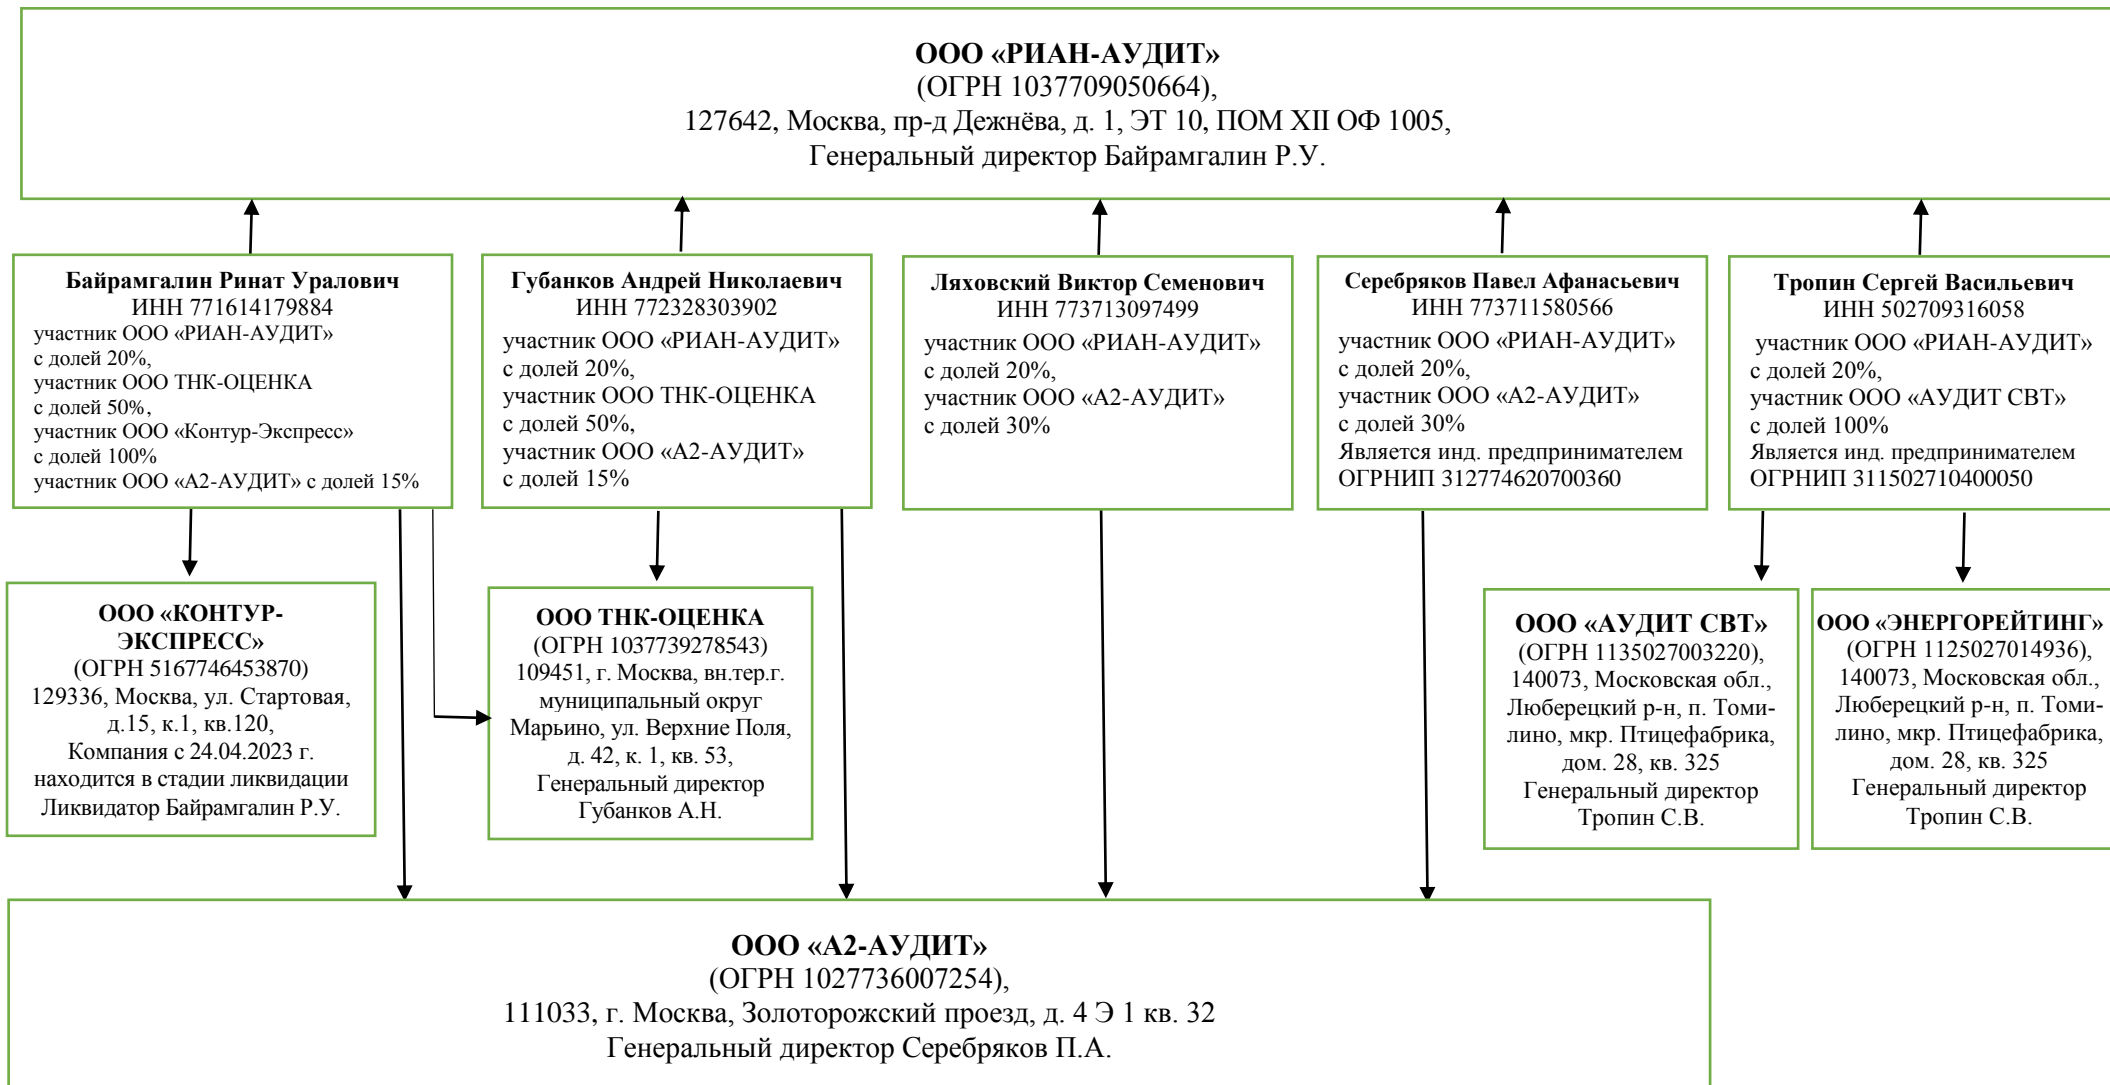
**ООО «РИАН-АУДИТ»**
(ОГРН 1037709050664),
127642, Москва, пр-д Дежнёва, д. 1, ЭТ 10, ПОМ XII ОФ 1005,
Генеральный директор Байрамгалин Р.У.

**Байрамгалин Ринат Уралович**
ИНН 771614179884
участник ООО «РИАН-АУДИТ» с долей 20%,
участник ООО ТНК-ОЦЕНКА с долей 50%,
участник ООО «Контур-Экспресс» с долей 100%
участник ООО «А2-АУДИТ» с долей 15%

**Губанков Андрей Николаевич**
ИНН 772328303902
участник ООО «РИАН-АУДИТ» с долей 20%,
участник ООО ТНК-ОЦЕНКА с долей 50%,
участник ООО «А2-АУДИТ» с долей 15%

**Ляховский Виктор Семенович**
ИНН 773713097499
участник ООО «РИАН-АУДИТ» с долей 20%,
участник ООО «А2-АУДИТ» с долей 30%

**Серебряков Павел Афанасьевич**
ИНН 773711580566
участник ООО «РИАН-АУДИТ» с долей 20%,
участник ООО «А2-АУДИТ» с долей 30%
Является инд. предпринимателем ОГРНИП 312774620700360

**Тропин Сергей Васильевич**
ИНН 502709316058
участник ООО «РИАН-АУДИТ» с долей 20%,
участник ООО «АУДИТ СВТ» с долей 100%
Является инд. предпринимателем ОГРНИП 311502710400050

**ООО «КОНТУР-ЭКСПРЕСС»**
(ОГРН 5167746453870)
129336, Москва, ул. Стартовая, д.15, к.1, кв.120,
Компания с 24.04.2023 г. находится в стадии ликвидации
Ликвидатор Байрамгалин Р.У.

**ООО ТНК-ОЦЕНКА**
(ОГРН 1037739278543)
109451, г. Москва, вн.тер.г. муниципальный округ Марьино, ул. Верхние Поля, д. 42, к. 1, кв. 53,
Генеральный директор Губанков А.Н.

**ООО «АУДИТ СВТ»**
(ОГРН 1135027003220),
140073, Московская обл., Люберецкий р-н, п. Томилино, мкр. Птицефабрика, дом. 28, кв. 325
Генеральный директор Тропин С.В.

**ООО «ЭНЕРГОРЕЙТИНГ»**
(ОГРН 1125027014936),
140073, Московская обл., Люберецкий р-н, п. Томилино, мкр. Птицефабрика, дом. 28, кв. 325
Генеральный директор Тропин С.В.

**ООО «А2-АУДИТ»**
(ОГРН 1027736007254),
111033, г. Москва, Золоторожский проезд, д. 4 Э 1 кв. 32
Генеральный директор Серебряков П.А.